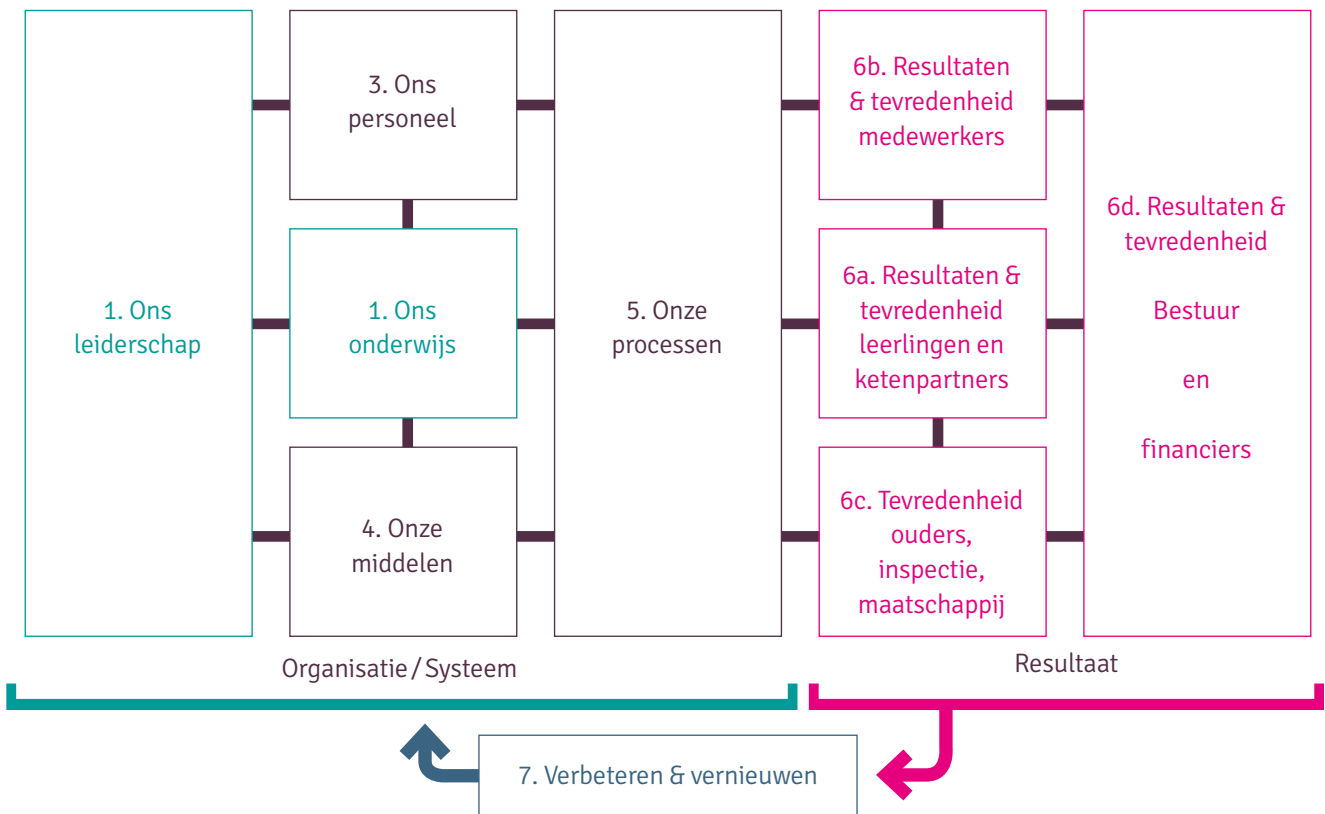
1. Ons leiderschap

3. Ons personeel

1. Ons onderwijs

4. Onze middelen

5. Onze processen

6b. Resultaten & tevredenheid medewerkers

6a. Resultaten & tevredenheid leerlingen en ketenpartners

6c. Tevredenheid ouders, inspectie, maatschappij

6d. Resultaten & tevredenheid

Bestuur

en

financiers

Organisatie / Systeem

Resultaat

7. Verbeteren & vernieuwen